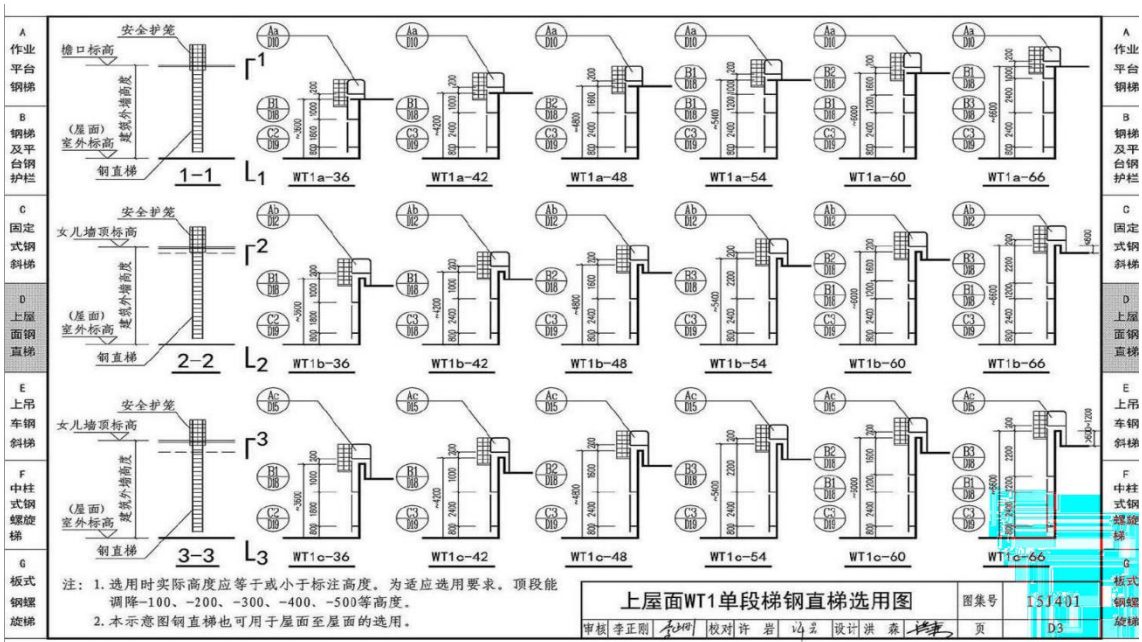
A 作业平台钢梯

B 钢梯及平台钢护栏

C 固定式钢斜梯

D 上屋面钢直梯

E 上吊车钢斜梯

F 中柱式钢螺旋梯

G 板式钢螺旋梯

安全护笼
檐口标高
建筑外墙高度
(屋面) 室外标高
钢直梯
1—1

安全护笼
女儿墙顶标高
建筑外墙高度
(屋面) 室外标高
钢直梯
2—2

安全护笼
女儿墙顶标高
建筑外墙高度
(屋面) 室外标高
钢直梯
3—3

WT1a-36 WT1a-42 WT1a-48 WT1a-54 WT1a-60 WT1a-66

WT1b-36 WT1b-42 WT1b-48 WT1b-54 WT1b-60 WT1b-66

WT1c-36 WT1c-42 WT1c-48 WT1c-54 WT1c-60 WT1c-66

注: 1. 选用时实际高度应等于或小于标注高度。为适应选用要求，顶段能调降-100、-200、-300、-400、-500等高度。
2. 本示意图钢直梯也可用于屋面至屋面的选用。

上屋面WT1单段梯钢直梯选用图 图集号 15J401
审核 李正刚 校对 许岩 设计 洪森 页 D3